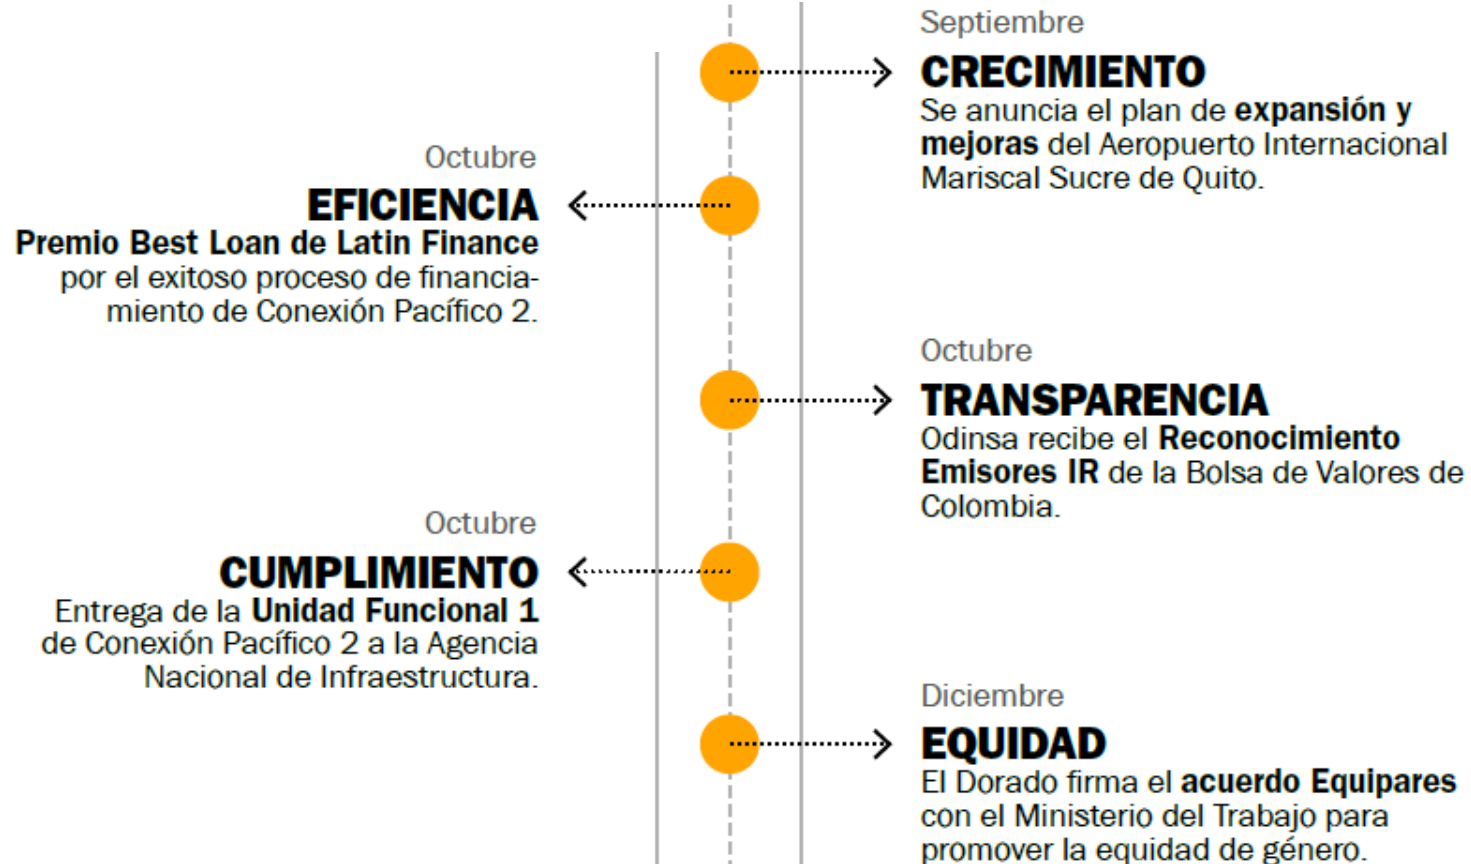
Septiembre
CRECIMIENTO
Se anuncia el plan de expansión y mejoras del Aeropuerto Internacional Mariscal Sucre de Quito.

Octubre
EFICIENCIA
Premio Best Loan de Latin Finance por el exitoso proceso de financiamiento de Conexión Pacífico 2.

Octubre
TRANSPARENCIA
Odinsa recibe el Reconocimiento Emisores IR de la Bolsa de Valores de Colombia.

Octubre
CUMPLIMIENTO
Entrega de la Unidad Funcional 1 de Conexión Pacífico 2 a la Agencia Nacional de Infraestructura.

Diciembre
EQUIDAD
El Dorado firma el acuerdo Equipares con el Ministerio del Trabajo para promover la equidad de género.